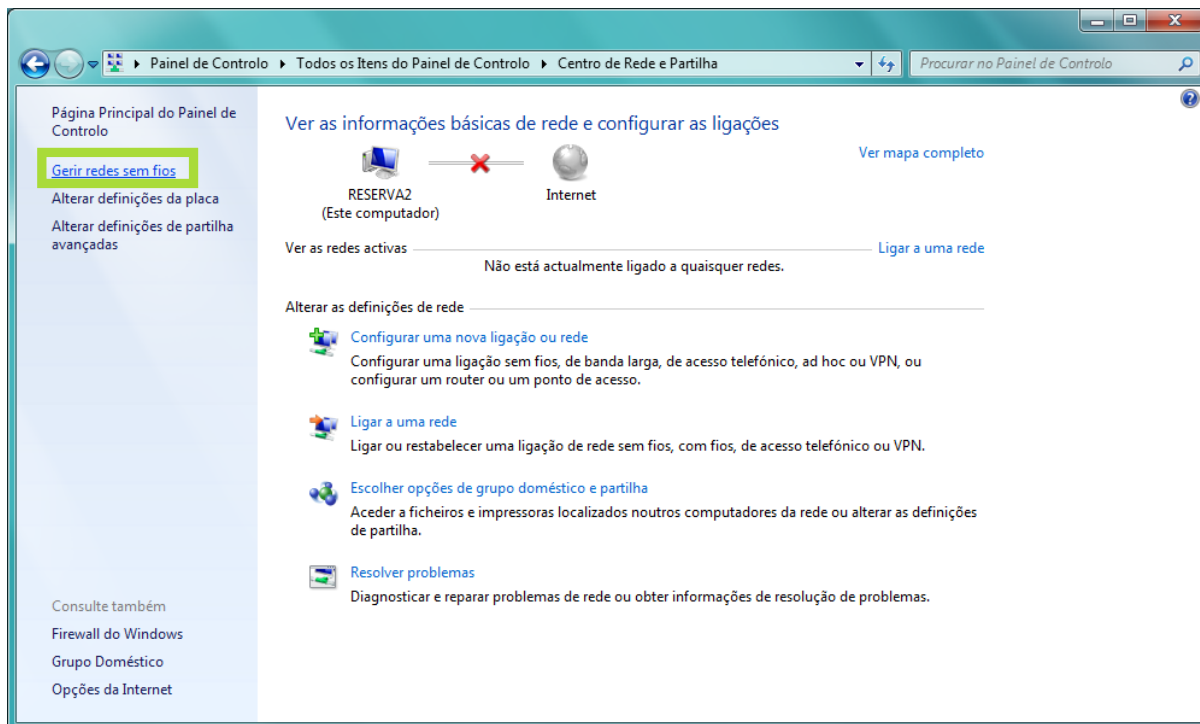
Painel de Controlo ▸ Todos os Itens do Painel de Controlo ▸ Centro de Rede e Partilha

Procurar no Painel de Controlo

Página Principal do Painel de Controlo

Gerir redes sem fios

Alterar definições da placa

Alterar definições de partilha avançadas

Ver as informações básicas de rede e configurar as ligações

Ver mapa completo

RESERVA2
(Este computador)

Internet

Ver as redes activas

Ligar a uma rede

Não está actualmente ligado a quaisquer redes.

Alterar as definições de rede

Configurar uma nova ligação ou rede
Configurar uma ligação sem fios, de banda larga, de acesso telefónico, ad hoc ou VPN, ou configurar um router ou um ponto de acesso.

Ligar a uma rede
Ligar ou restabelecer uma ligação de rede sem fios, com fios, de acesso telefónico ou VPN.

Escolher opções de grupo doméstico e partilha
Aceder a ficheiros e impressoras localizados noutros computadores da rede ou alterar as definições de partilha.

Resolver problemas
Diagnosticar e reparar problemas de rede ou obter informações de resolução de problemas.

Consulte também

Firewall do Windows

Grupo Doméstico

Opções da Internet